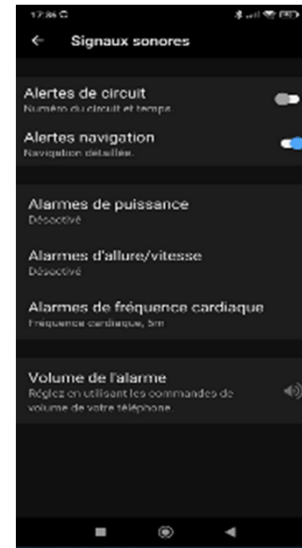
17:86 G

←  Signaux sonores

Alertes de circuit
Numéro du circuit et temps

Alertes navigation
Navigation détaillée.

Alarmes de puissance
Désactivé

Alarmes d'allure/vitesse
Désactivé

Alarmes de fréquence cardiaque
Fréquence cardiaque, 5m

Volume de l'alarme
Réglez en utilisant les commandes de votre téléphone